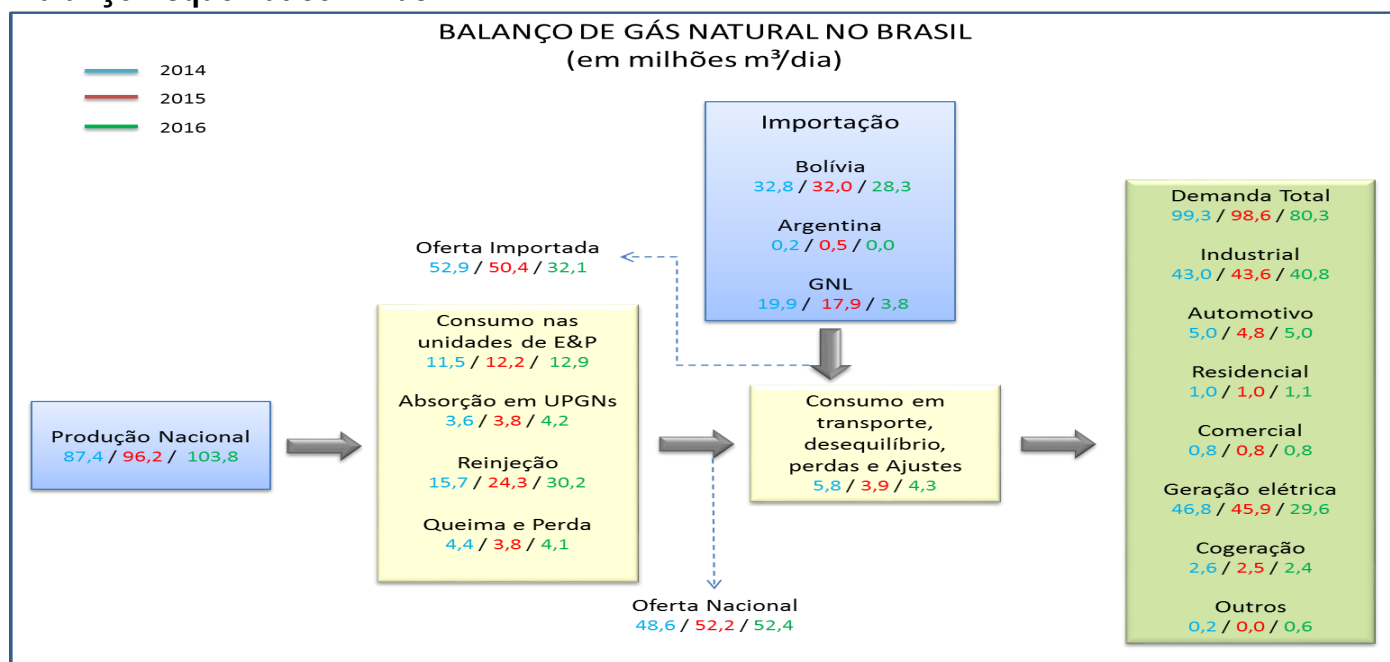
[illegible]

BALANÇO DE GÁS NATURAL NO BRASIL
(em milhões m³/dia)

2014
2015
2016

Importação

Bolívia
32,8 / 32,0 / 28,3

Argentina
0,2 / 0,5 / 0,0

GNL
19,9 / 17,9 / 3,8

Oferta Importada
52,9 / 50,4 / 32,1

Produção Nacional
87,4 / 96,2 / 103,8

Consumo nas unidades de E&P
11,5 / 12,2 / 12,9

Absorção em UPGNs
3,6 / 3,8 / 4,2

Reinjeção
15,7 / 24,3 / 30,2

Queima e Perda
4,4 / 3,8 / 4,1

Consumo em transporte, desequilíbrio, perdas e Ajustes
5,8 / 3,9 / 4,3

Oferta Nacional
48,6 / 52,2 / 52,4

Demanda Total
99,3 / 98,6 / 80,3

Industrial
43,0 / 43,6 / 40,8

Automotivo
5,0 / 4,8 / 5,0

Residencial
1,0 / 1,0 / 1,1

Comercial
0,8 / 0,8 / 0,8

Geração elétrica
46,8 / 45,9 / 29,6

Cogeração
2,6 / 2,5 / 2,4

Outros
0,2 / 0,0 / 0,6